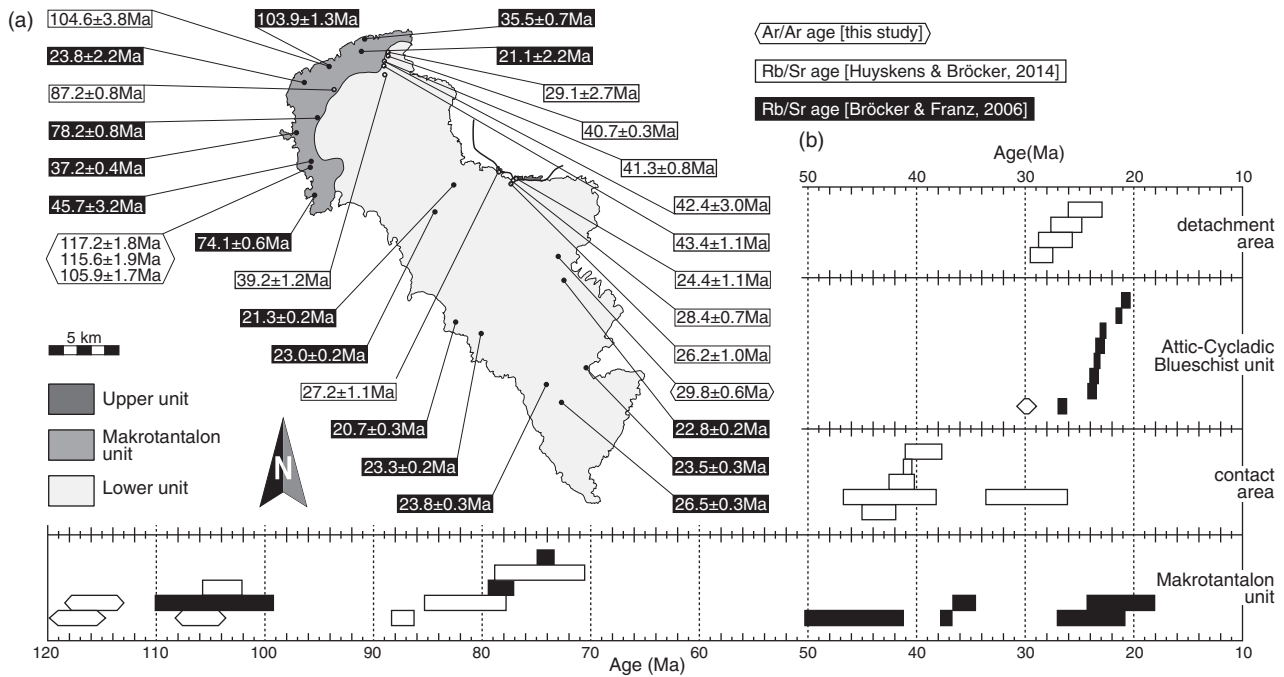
(a)

104.6±3.8Ma
103.9±1.3Ma
35.5±0.7Ma
23.8±2.2Ma
21.1±2.2Ma
87.2±0.8Ma
29.1±2.7Ma
78.2±0.8Ma
40.7±0.3Ma
37.2±0.4Ma
41.3±0.8Ma
45.7±3.2Ma
42.4±3.0Ma
117.2±1.8Ma
115.6±1.9Ma
105.9±1.7Ma
74.1±0.6Ma
43.4±1.1Ma
39.2±1.2Ma
24.4±1.1Ma
21.3±0.2Ma
28.4±0.7Ma
23.0±0.2Ma
26.2±1.0Ma
27.2±1.1Ma
29.8±0.6Ma
20.7±0.3Ma
22.8±0.2Ma
23.3±0.2Ma
23.5±0.3Ma
23.8±0.3Ma
26.5±0.3Ma

Ar/Ar age [this study]
Rb/Sr age [Huyskens & Bröcker, 2014]
Rb/Sr age [Bröcker & Franz, 2006]

5 km

Upper unit
Makrotantalon unit
Lower unit

N

(b)
Age(Ma)
50 40 30 20 10

detachment area
Attic-Cycladic Blueschist unit
contact area
Makrotantalon unit

120 110 100 90 80 70 60 50 40 30 20 10
Age (Ma)